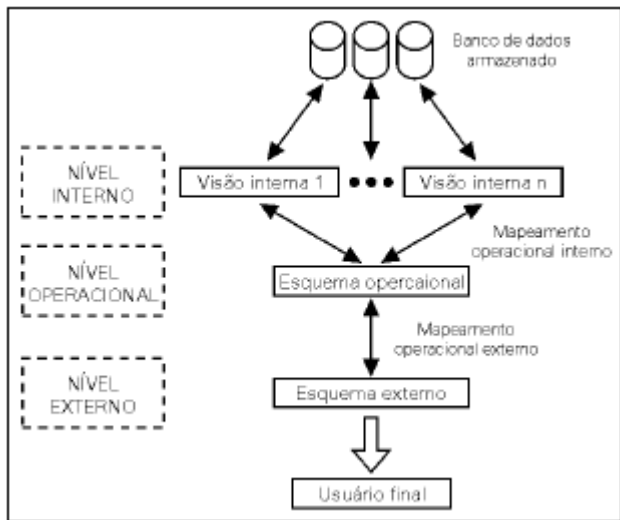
Banco de dados armazenado

NÍVEL INTERNO

Visão interna 1

Visão interna n

Mapeamento operacional interno

NÍVEL OPERACIONAL

Esquema opercaional

Mapeamento operacional externo

NÍVEL EXTERNO

Esquema externo

Usuário final